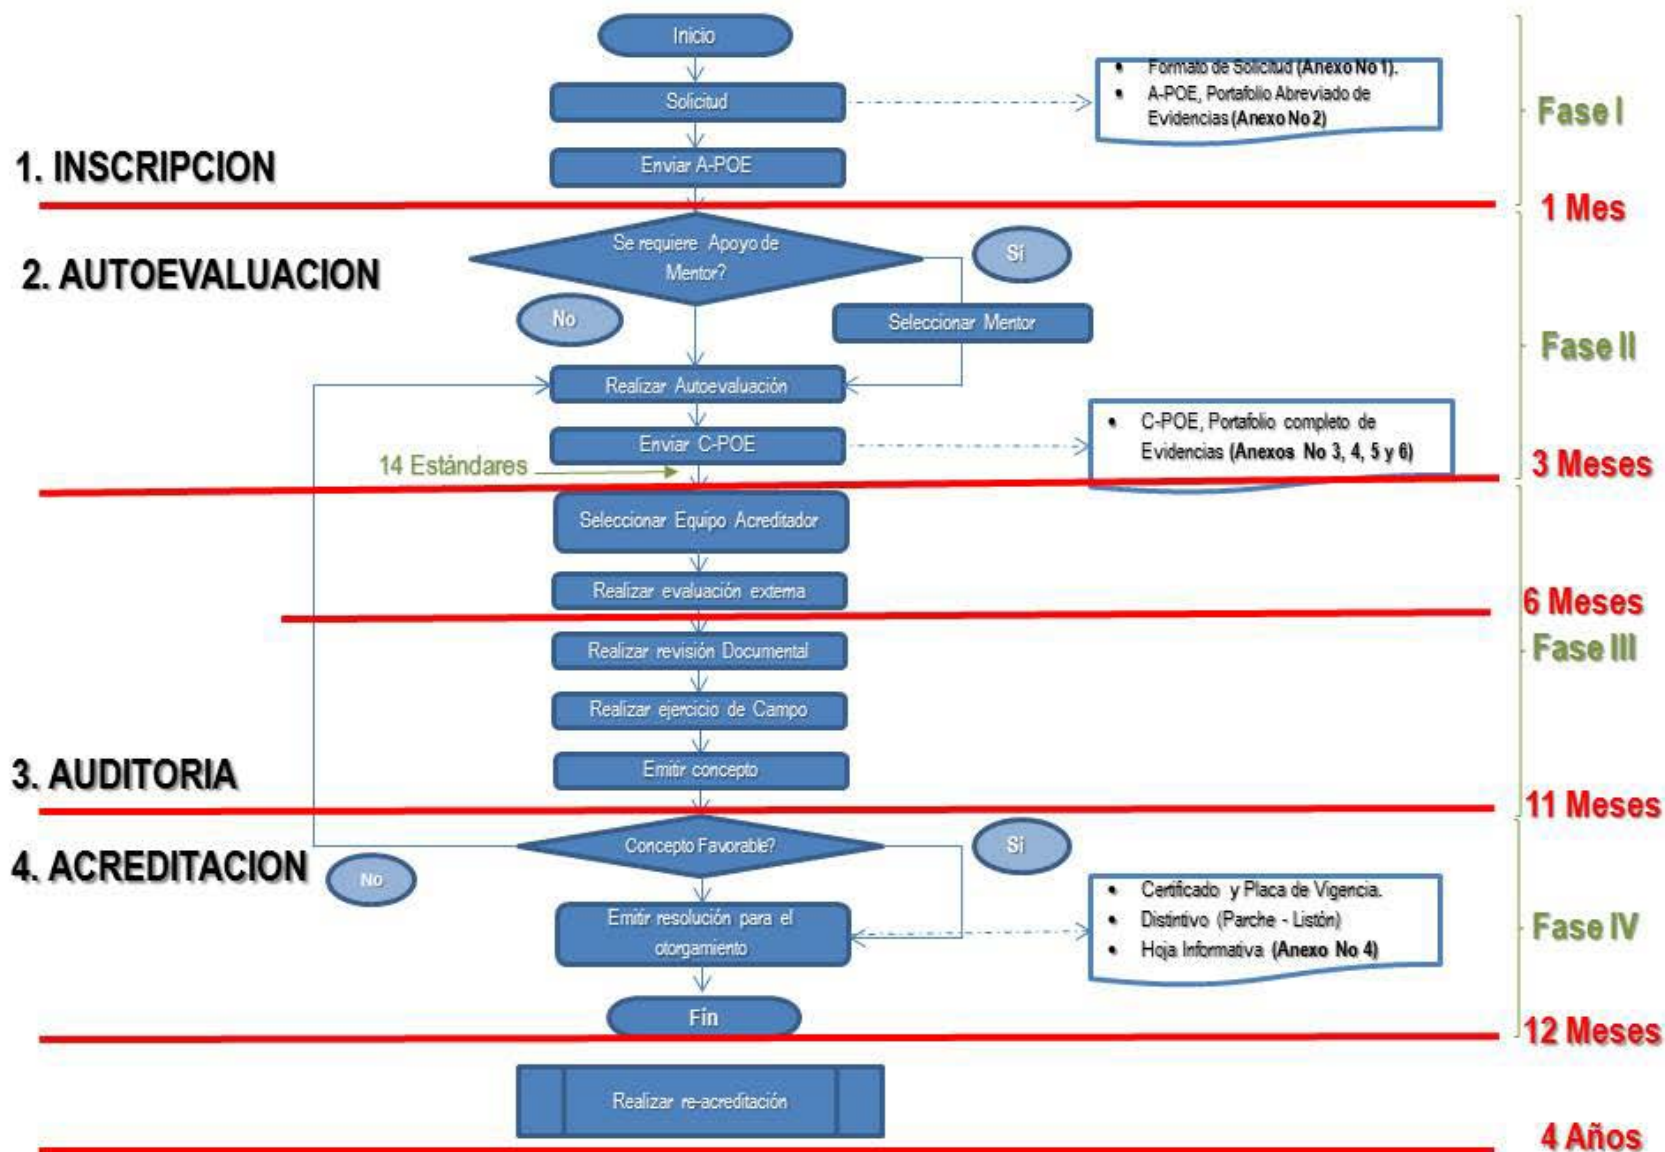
Inicio

Solicitud

- Formato de Solicitud (Anexo No 1).
- A-POE, Portafolio Abreviado de Evidencias (Anexo No 2)

Fase I

1. INSCRIPCION

Enviar A-POE

1 Mes

2. AUTOEVALUACION

Se requiere Apoyo de Mentor?

Sí

No

Seleccionar Mentor

Fase II

Realizar Autoevaluación

Enviar C-POE

- C-POE, Portafolio completo de Evidencias (Anexos No 3, 4, 5 y 6)

14 Estándares

3 Meses

Seleccionar Equipo Acreditador

Realizar evaluación externa

6 Meses

Fase III

Realizar revisión Documental

Realizar ejercicio de Campo

3. AUDITORIA

Emitir concepto

11 Meses

4. ACREDITACION

Concepto Favorable?

Sí

No

Emitir resolución para el otorgamiento

- Certificado y Placa de Vigencia.
- Distintivo (Parche - Listón)
- Hoja Informativa (Anexo No 4)

Fase IV

Fin

12 Meses

Realizar re-acreditación

4 Años